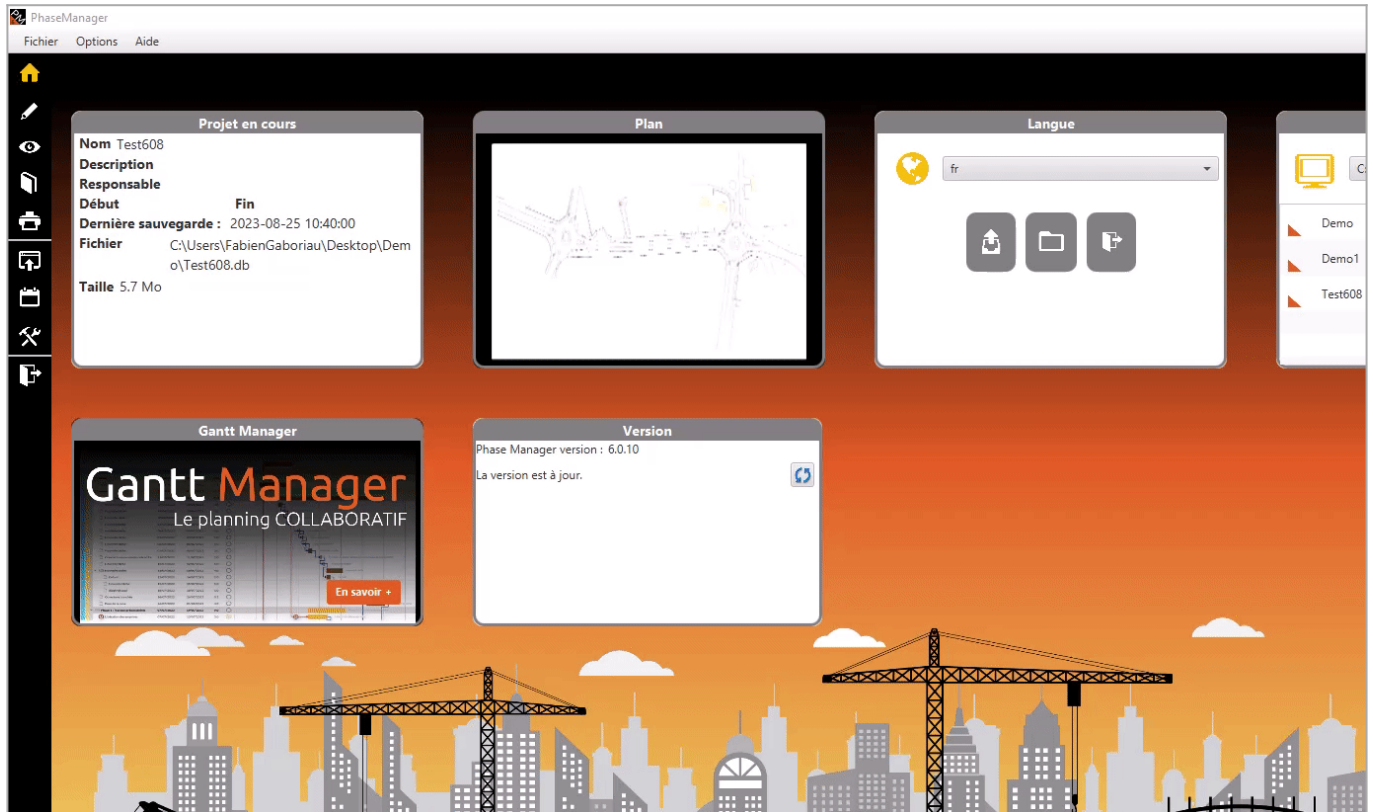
PhaseManager

Fichier Options Aide

Projet en cours

Nom Test608
Description
Responsable
Début Fin
Dernière sauvegarde : 2023-08-25 10:40:00
Fichier C:\Users\FabienGaboriau\Desktop\Demo\Test608.db
Taille 5.7 Mo

Plan

Langue

fr

C

Demo
Demo1
Test608

Gantt Manager

Gantt Manager
Le planning COLLABORATIF
En savoir +

Version

Phase Manager version : 6.0.10
La version est à jour.